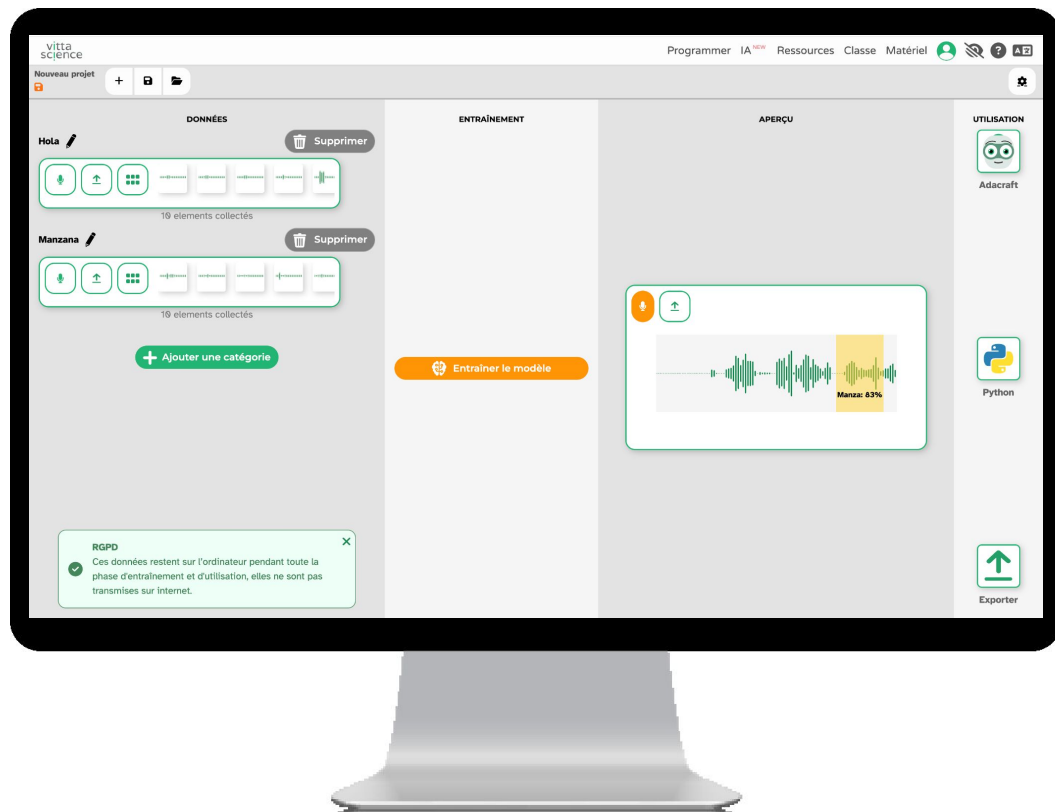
vitta science

Programmer IA NEW Ressources Classe Matériel

Nouveau projet

DONNÉES

Hola

Supprimer

10 elements collectés

Manzana

Supprimer

10 elements collectés

Ajouter une catégorie

ENTRAÎNEMENT

Entraîner le modèle

APERÇU

Manza: 83%

UTILISATION

Adacraft

Python

Exporter

RGPD

Ces données restent sur l'ordinateur pendant toute la phase d'entraînement et d'utilisation, elles ne sont pas transmises sur internet.